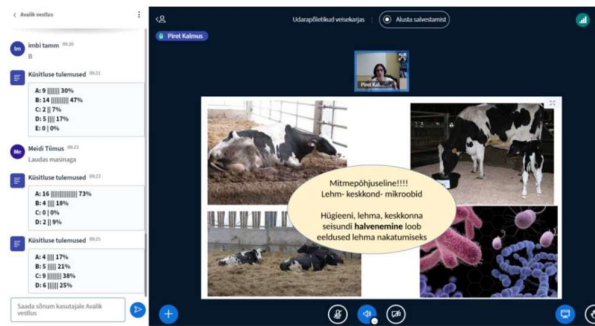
< Avalik vestlus

Im Imbi tamm 09:21
B

Küsitluse tulemused 09:21
A: 9 ||||||||| 30%
B: 14 |||||||||||||| 47%
C: 2 || 7%
D: 5 ||||| 17%
E: 0 | 0%

Me Meidi Tiimus 09:23
Laudas masinaga

Küsitluse tulemused 09:23
A: 16 |||||||||||||||| 73%
B: 4 |||| 18%
C: 0 | 0%
D: 2 || 9%

Küsitluse tulemused 09:25
A: 4 |||| 17%
B: 5 ||||| 21%
C: 9 ||||||||| 38%
D: 6 |||||| 25%

Saada sõnum kasutajale Avalik vestlus

Udarapõletikud veisekarjas

Alusta salvestamist

Piret Kalmus

Piret Kal...

Mitmepõhjuseline!!!!
Lehm- keskkond- mikroobid

Hügieeni, lehma, keskkonna seisundi halvenemine loob eeldused lehma nakatumiseks